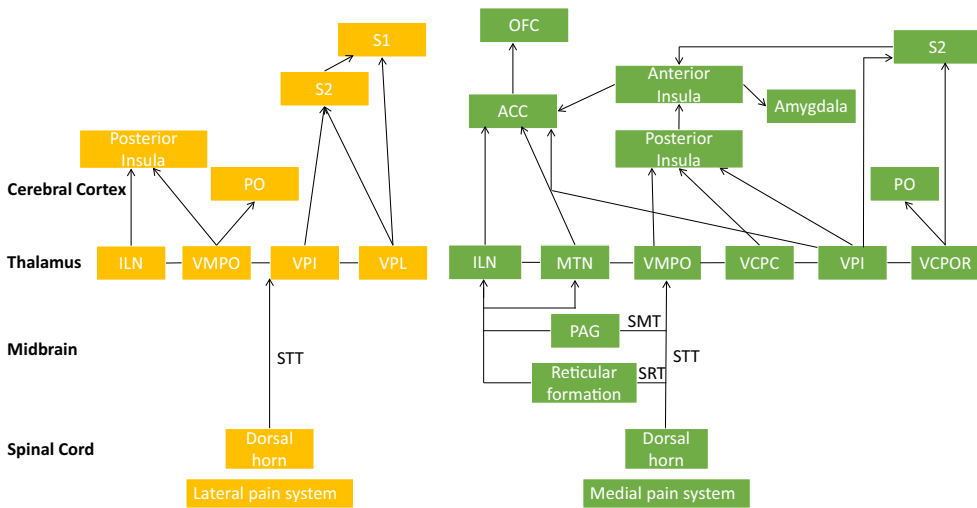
Cerebral Cortex

Thalamus

Midbrain

Spinal Cord

S1

S2

Posterior Insula

PO

ILN

VMPO

VPI

VPL

STT

Dorsal horn

Lateral pain system

OFC

S2

Anterior Insula

ACC

Amygdala

Posterior Insula

PO

ILN

MTN

VMPO

VCPC

VPI

VCPOR

PAG

SMT

STT

Reticular formation

SRT

Dorsal horn

Medial pain system